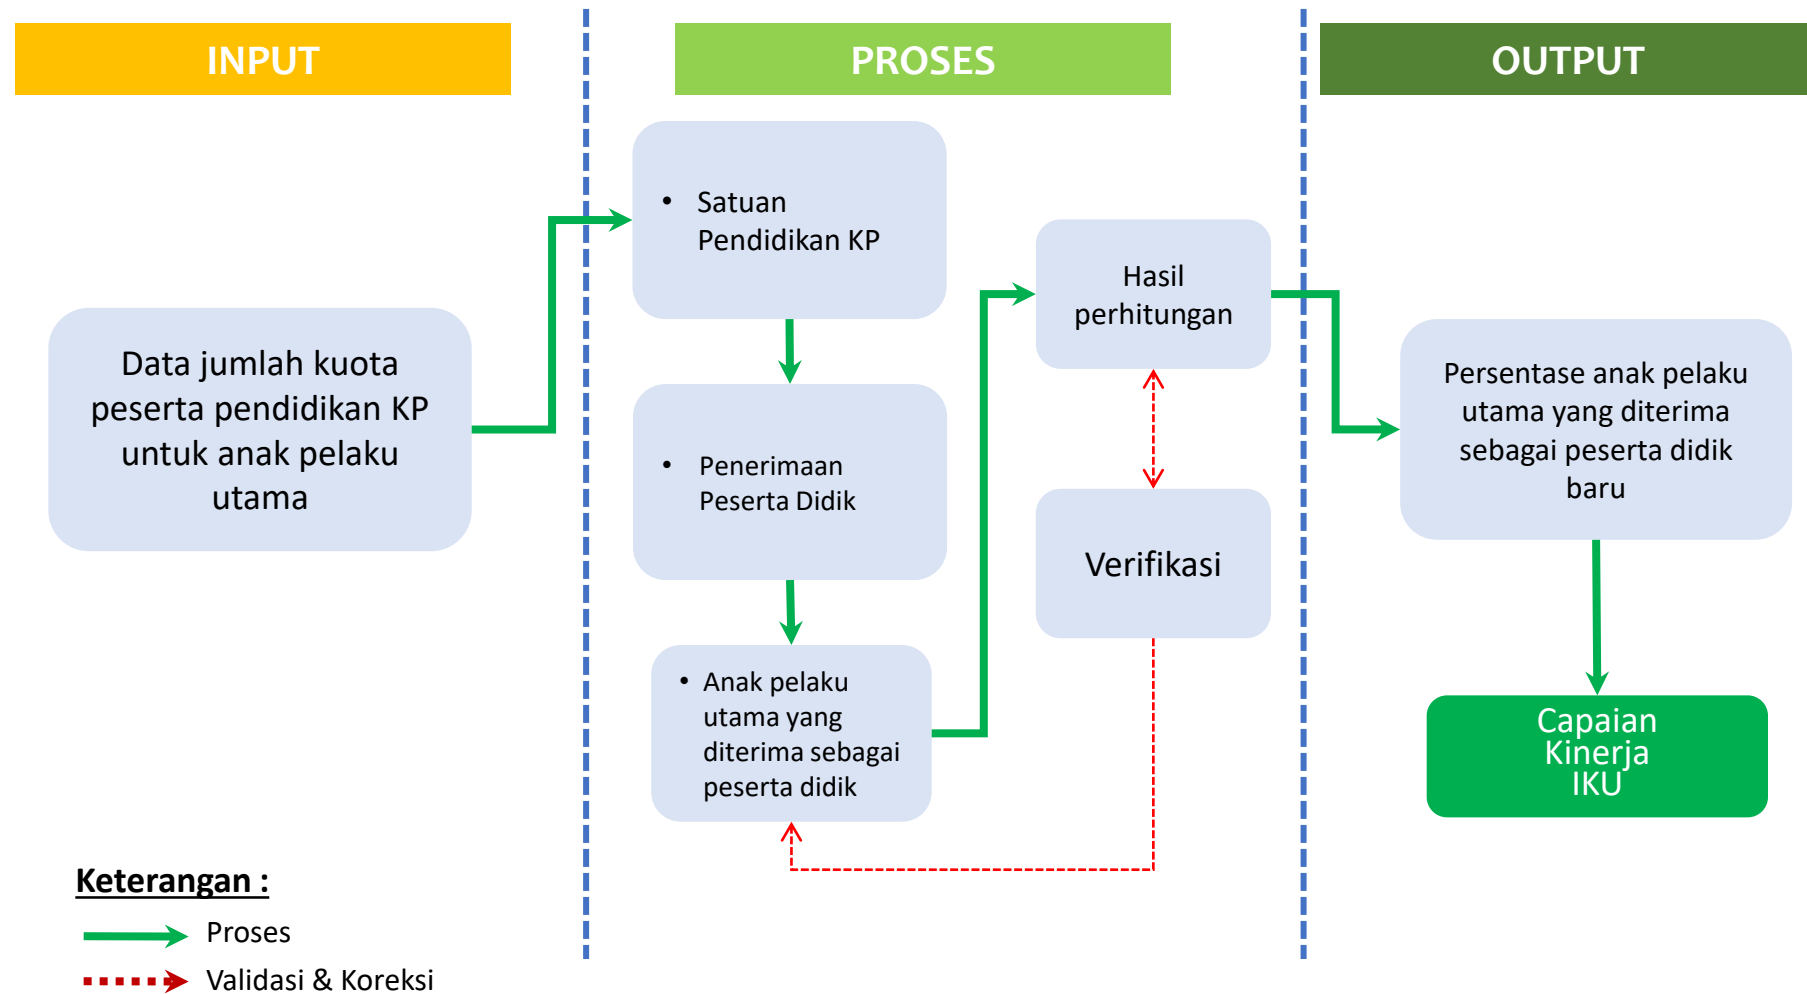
INPUT

PROSES

OUTPUT

Data jumlah kuota peserta pendidikan KP untuk anak pelaku utama

• Satuan Pendidikan KP

• Penerimaan Peserta Didik

• Anak pelaku utama yang diterima sebagai peserta didik

Hasil perhitungan

Verifikasi

Persentase anak pelaku utama yang diterima sebagai peserta didik baru

Capaian Kinerja IKU

Keterangan :

Proses

Validasi & Koreksi